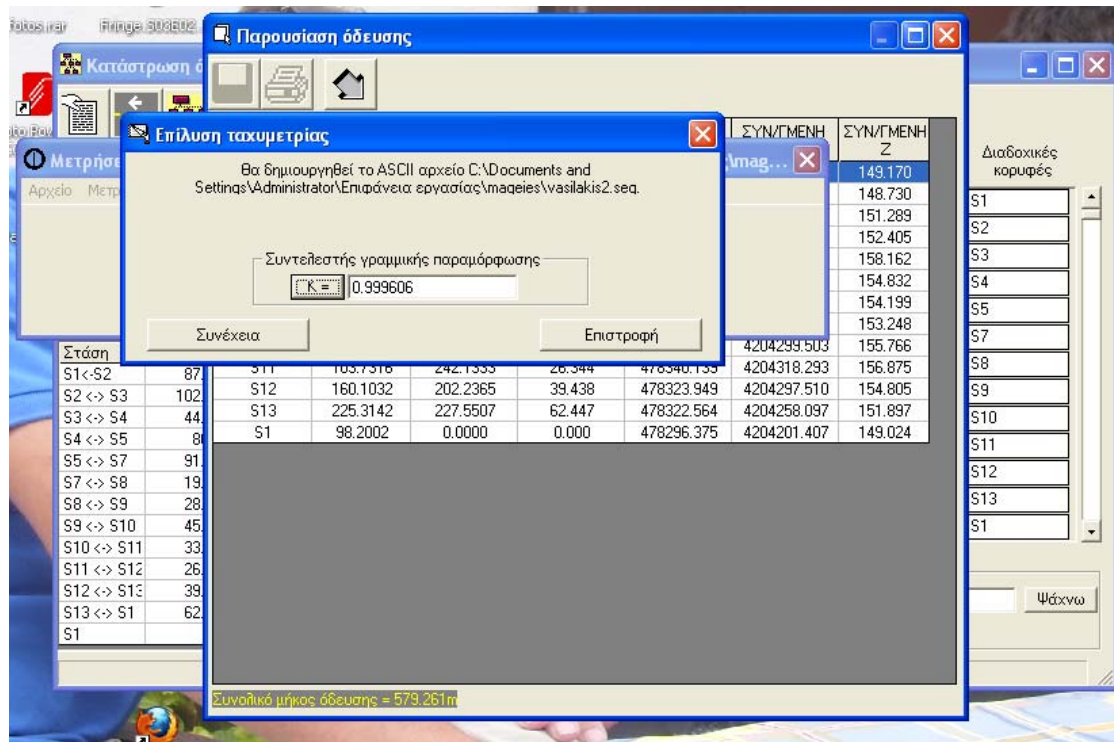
fotos.rar Fringe S03E02

Παρουσίαση όδευσης

Κατάστρωση ό

Μετρήσε

Αρχείο Μετρ

Επίλυση ταχυμετρίας

Θα δημιουργηθεί το ASCII αρχείο C:\Documents and Settings\Administrator\Επιφάνεια εργασίας\mageies\vasilakis2.seq.

Συντελεστής γραμμικής παραμόρφωσης

K = 0.999606

Συνέχεια

Επιστροφή

\mag...

| Στάση | |
|---|---|
| S1<-S2 | 87 |
| S2 <-> S3 | 102 |
| S3 <-> S4 | 44 |
| S4 <-> S5 | 8 |
| S5 <-> S7 | 91 |
| S7 <-> S8 | 19 |
| S8 <-> S9 | 28 |
| S9 <-> S10 | 45 |
| S10 <-> S11 | 33 |
| S11 <-> S12 | 26 |
| S12 <-> S13 | 39 |
| S13 <-> S1 | 62 |
| S1 | |

| | | | | | ΣΥΝ/ΓΜΕΝΗ | ΣΥΝ/ΓΜΕΝΗ Z |
|---|---|---|---|---|---|---|
| | | | | | | 149.170 |
| | | | | | | 148.730 |
| | | | | | | 151.289 |
| | | | | | | 152.405 |
| | | | | | | 158.162 |
| | | | | | | 154.832 |
| | | | | | | 154.199 |
| | | | | | | 153.248 |
| | | | | | 4204299.503 | 155.766 |
| S11 | 103.7316 | 242.1333 | 26.344 | 478340.135 | 4204318.293 | 156.875 |
| S12 | 160.1032 | 202.2365 | 39.438 | 478323.949 | 4204297.510 | 154.805 |
| S13 | 225.3142 | 227.5507 | 62.447 | 478322.564 | 4204258.097 | 151.897 |
| S1 | 98.2002 | 0.0000 | 0.000 | 478296.375 | 4204201.407 | 149.024 |

Συνολικό μήκος όδευσης = 579.261m

Διαδοχικές κορυφές

S1
S2
S3
S4
S5
S7
S8
S9
S10
S11
S12
S13
S1

Ψάχνω